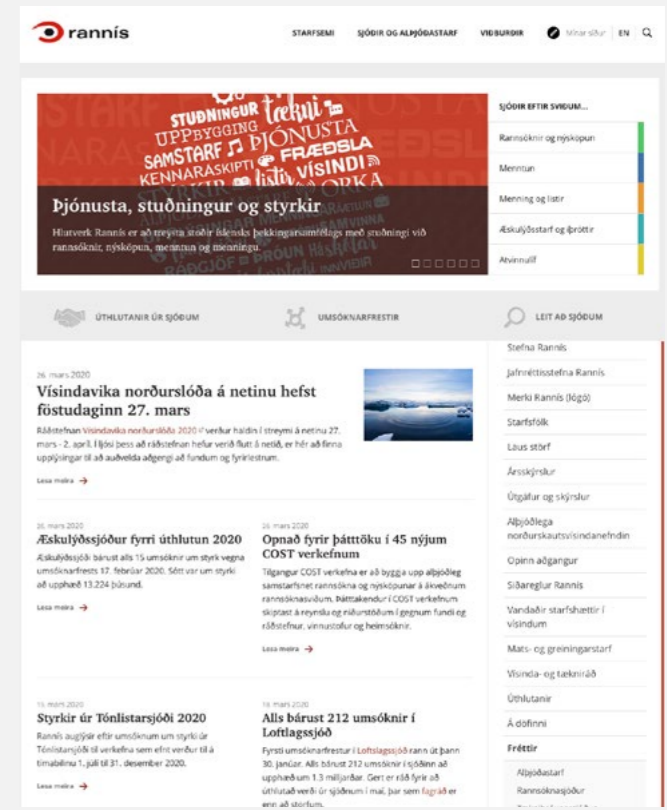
rannís

STARFSEMI SJÓÐIR OG ALÞJÓÐASTARF VIÐBURÐIR Mínar síður EN

STUÐNINGUR tækni UPPBYGGING ÞJÓNUSTA SAMSTARF FRÆÐSLA KENNARASKIPTI VÍSINDI STYRKIR listir ORKA

Þjónusta, stuðningur og styrkir

Hlutverk Rannís er að treysta stoðir íslensks þekkingarsamfélags með stuðningi við rannsóknir, nýsköpun, menntun og menningu.

SJÓÐIR EFTIR SVIÐUM...

Rannsóknir og nýsköpun

Menntun

Menning og listir

Æskulýðsstarf og íþróttir

Atvinnulíf

ÚTHLUTANIR ÚR SJÓÐUM

UMSÓKNARFRESTIR

LEIT AÐ SJÓÐUM

26. mars 2020

Vísindavika norðurslóða á netinu hefst föstudaginn 27. mars

Ráðstefnan Vísindavika norðurslóða 2020 verður haldin í streymi á netinu 27. mars - 2. apríl. Í ljósi þess að ráðstefnan hefur verið flutt á netið, er hér að finna upplýsingar til að auðvelda aðgengi að fundum og fyrirlestrum.

Lesa meira

26. mars 2020

Æskulýðssjóður fyrri úthlutun 2020

Æskulýðssjóði bárust alls 15 umsóknir um styrk vegna umsóknarfrests 17. febrúar 2020. Sótt var um styrki að upphæð 13.224 þúsund.

Lesa meira

26. mars 2020

Opnað fyrir þátttöku í 45 nýjum COST verkefnum

Tilgangur COST verkefna er að byggja upp alþjóðleg samstarfsnet rannsókna og nýsköpunar á ákveðnum rannsóknasviðum. Þátttakendur í COST verkefnum skiptast á reynslu og niðurstöðum í gegnum fundi og ráðstefnur, vinnustofur og heimsóknir.

Lesa meira

16. mars 2020

Styrkir úr Tónlistarsjóði 2020

Rannís auglýsir eftir umsóknum um styrki úr Tónlistarsjóði til verkefna sem eiga að fara fram á tímabilinu 1. júlí til 31. desember 2020.

Lesa meira

16. mars 2020

Alls bárust 212 umsóknir í Loftlagssjóð

Fyrsti umsóknarfrestur í Loftslagssjóð rann út þann 30. janúar. Alls bárust 212 umsóknir í sjóðinn að upphæðum um 1.3 milljarðar. Gert er ráð fyrir að úthlutað verði úr sjóðnum í maí, þar sem fagráð er enn að störfum.

Stefna Rannís

Jafnréttisstefna Rannís

Merki Rannís (lógó)

Starfsfólk

Laus störf

Ársskýrslur

Útgáfur og skýrslur

Alþjóðlega norðurskautsvísindanefndin

Opinn aðgangur

Siðareglur Rannís

Vandaðir starfshættir í vísindum

Mats- og greiningarstarf

Vísinda- og tækniráð

Úthlutanir

Á döfinni

Fréttir

Alþjóðastarf

Rannsóknasjóður

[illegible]